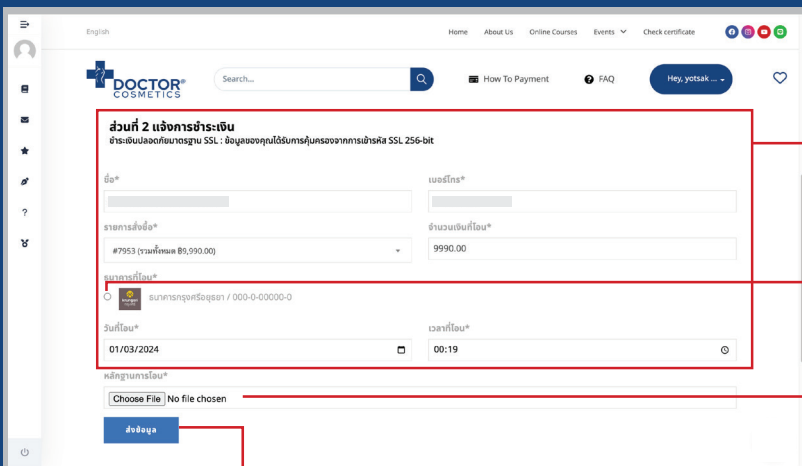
English

Home About Us Online Courses Events Check certificate

DOCTOR® COSMETICS

Search...

How To Payment

FAQ

Hey, yotsak ...

ส่วนที่ 2 แจ้งการชำระเงิน

ชำระเงินปลอดภัยมาตรฐาน SSL : ข้อมูลของคุณได้รับการคุ้มครองจากการเข้ารหัส SSL 256-bit

ชื่อ*

เบอร์โทร*

รายการสั่งซื้อ*

#7953 (รวมทั้งหมด ฿9,990.00)

จำนวนเงินที่โอน*

9990.00

ธนาคารที่โอน*

ธนาคารกรุงศรีอยุธยา / 000-0-00000-0

วันที่โอน*

01/03/2024

เวลาที่โอน*

00:19

หลักฐานการโอน*

Choose File No file chosen

ส่งข้อมูล